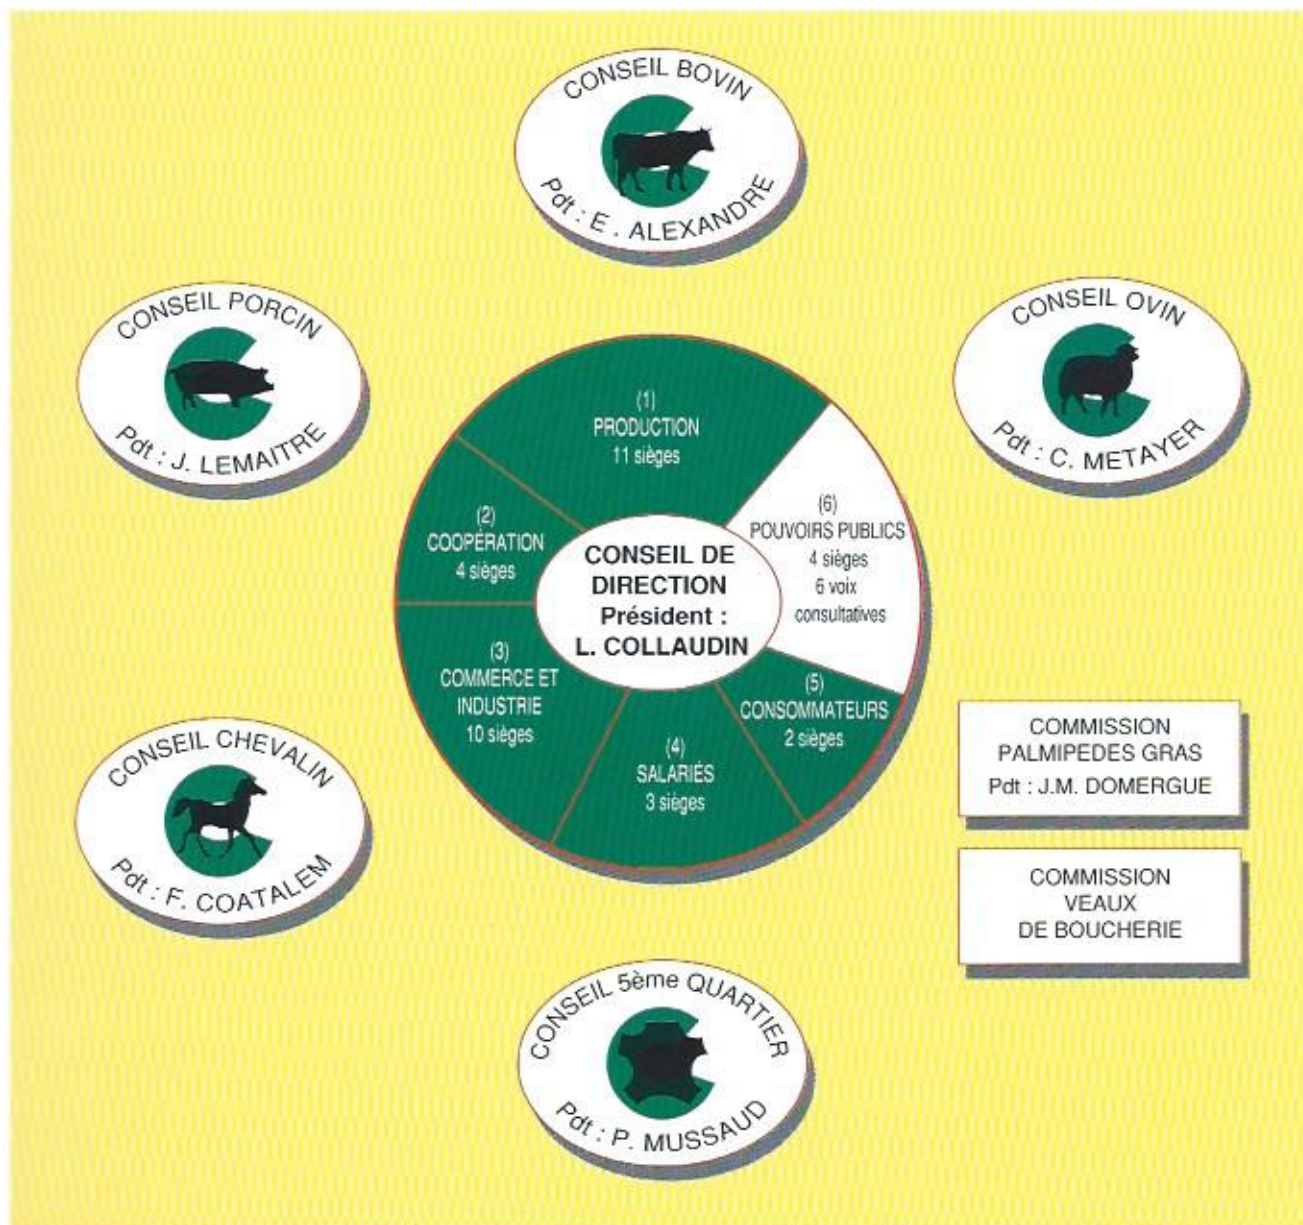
CONSEIL BOVIN

Pdt : E. ALEXANDRE

CONSEIL PORCIN

Pdt : J. LEMAITRE

CONSEIL OVIN

Pdt : C. METAYER

(1)
PRODUCTION
11 sièges

(2)
COOPÉRATION
4 sièges

CONSEIL DE DIRECTION
Président :
L. COLLAUDIN

(6)
POUVOIRS PUBLICS
4 sièges
6 voix consultatives

(3)
COMMERCE ET INDUSTRIE
10 sièges

(4)
SALARIÉS
3 sièges

(5)
CONSOMMATEURS
2 sièges

COMMISSION
PALMIPEDES GRAS
Pdt : J.M. DOMERGUE

COMMISSION
VEAUX
DE BOUCHERIE

CONSEIL CHEVALIN

Pdt : F. COATALEM

CONSEIL 5ème QUARTIER

Pdt : P. MUSSAUD